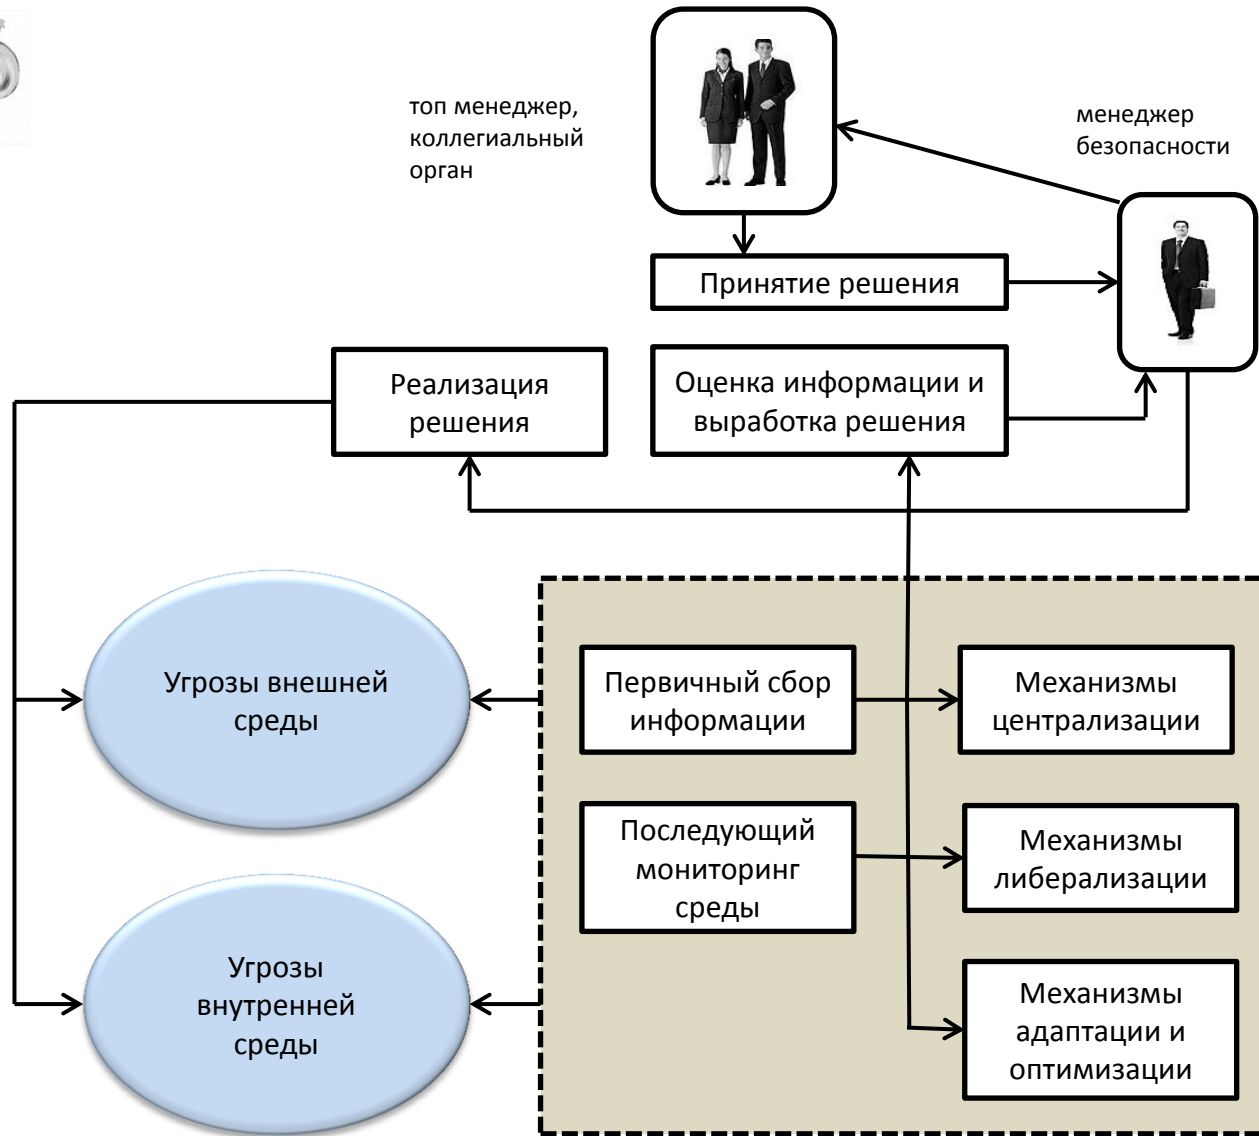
топ менеджер, коллегиальный орган

менеджер безопасности

Принятие решения

Реализация решения

Оценка информации и выработка решения

Угрозы внешней среды

Угрозы внутренней среды

Первичный сбор информации

Механизмы централизации

Последующий мониторинг среды

Механизмы либерализации

Механизмы адаптации и оптимизации